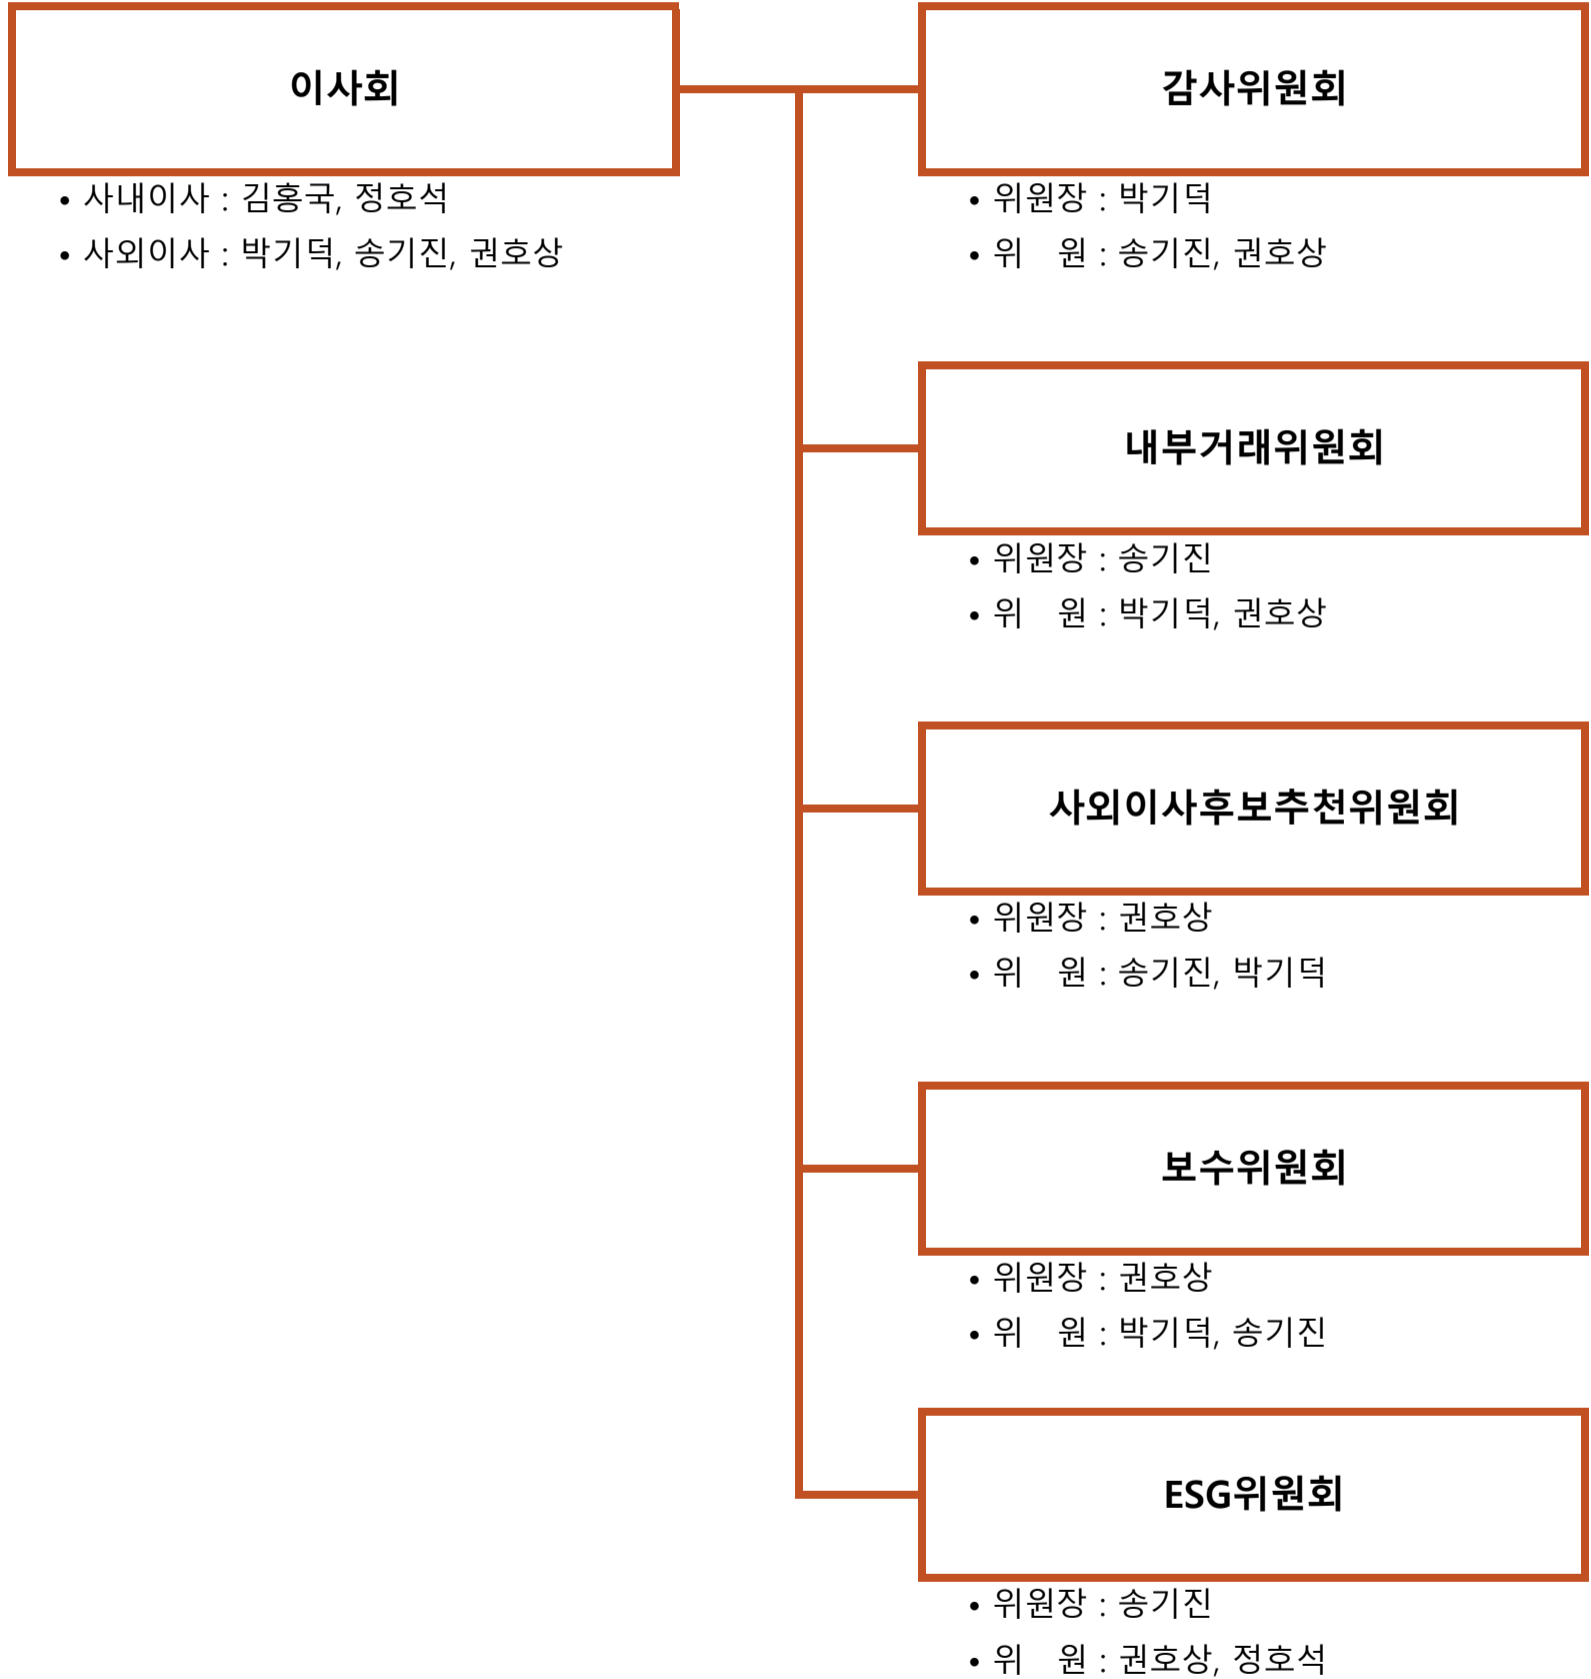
이사회

• 사내이사 : 김홍국, 정호석
• 사외이사 : 박기덕, 송기진, 권호상

감사위원회

• 위원장 : 박기덕
• 위 원 : 송기진, 권호상

내부거래위원회

• 위원장 : 송기진
• 위 원 : 박기덕, 권호상

사외이사후보추천위원회

• 위원장 : 권호상
• 위 원 : 송기진, 박기덕

보수위원회

• 위원장 : 권호상
• 위 원 : 박기덕, 송기진

ESG위원회

• 위원장 : 송기진
• 위 원 : 권호상, 정호석